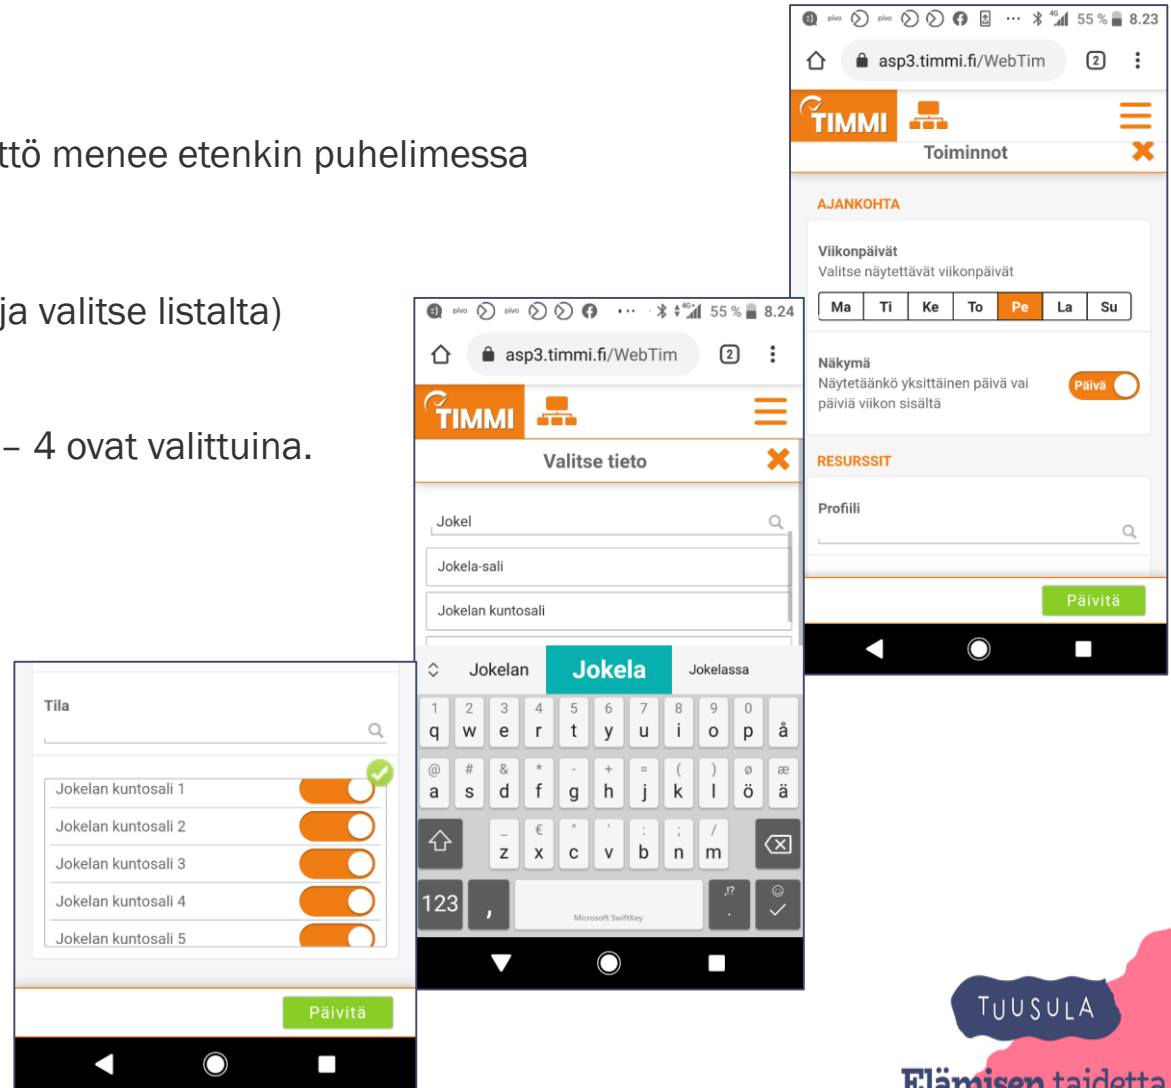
ttö menee etenkin puhelimessa

ja valitse listalta)

– 4 ovat valittuina.

55 % 8.23
asp3.timmi.fi/WebTim 2
TIMMI
Toiminnot
AJANKOHTA
Viikonpäivät
Valitse näytettävät viikonpäivät

| Ma | Ti | Ke | To | Pe | La | Su |
|---|---|---|---|---|---|---|

Näkymä
Näytetäänkö yksittäinen päivä vai päiviä viikon sisältä
Päivä
RESURSSIT
Profiili
Päivitä

55 % 8.24
asp3.timmi.fi/WebTim 2
TIMMI
Valitse tieto
Jokel
Jokela-sali
Jokelan kuntosali
Jokelan Jokela Jokelassa
1 2 3 4 5 6 7 8 9 0
q w e r t y u i o p å
@ # & * - + = ( ) ø æ
a s d f g h j k l ö ä
_ € " ' : ; /
z x c v b n m
123 ,
Microsoft SwiftKey
,!?
.

Tila
Jokelan kuntosali 1
Jokelan kuntosali 2
Jokelan kuntosali 3
Jokelan kuntosali 4
Jokelan kuntosali 5
Päivitä

TUUSULA
Elämisen taidetta